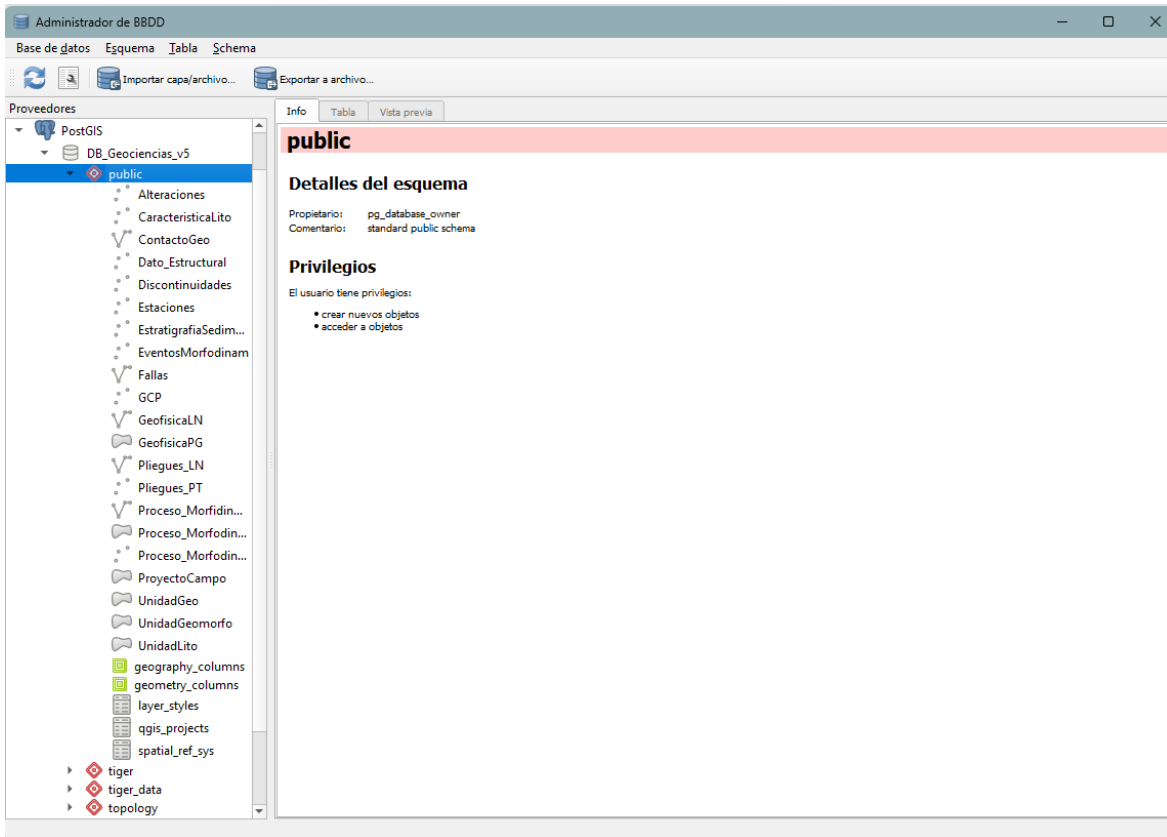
Administrador de BBDD

Base de datos Esquema Tabla Schema

Importar capa/archivo... Exportar a archivo...

Proveedores

PostGIS
DB_Geociencias_v5
public
Alteraciones
CaracteristicaLito
ContactoGeo
Dato_Estructural
Discontinuidades
Estaciones
EstratigrafiaSedim...
EventosMorfodinam
Fallas
GCP
GeofisicaLN
GeofisicaPG
Pliegues_LN
Pliegues_PT
Proceso_Morfidin...
Proceso_Morfodin...
Proceso_Morfodin...
ProyectoCampo
UnidadGeo
UnidadGeomorfo
UnidadLito
geography_columns
geometry_columns
layer_styles
qgis_projects
spatial_ref_sys
tiger
tiger_data
topology

Info Tabla Vista previa

public

Detalles del esquema

Propietario: pg_database_owner
Comentario: standard public schema

Privilegios

El usuario tiene privilegios:

• crear nuevos objetos
• acceder a objetos